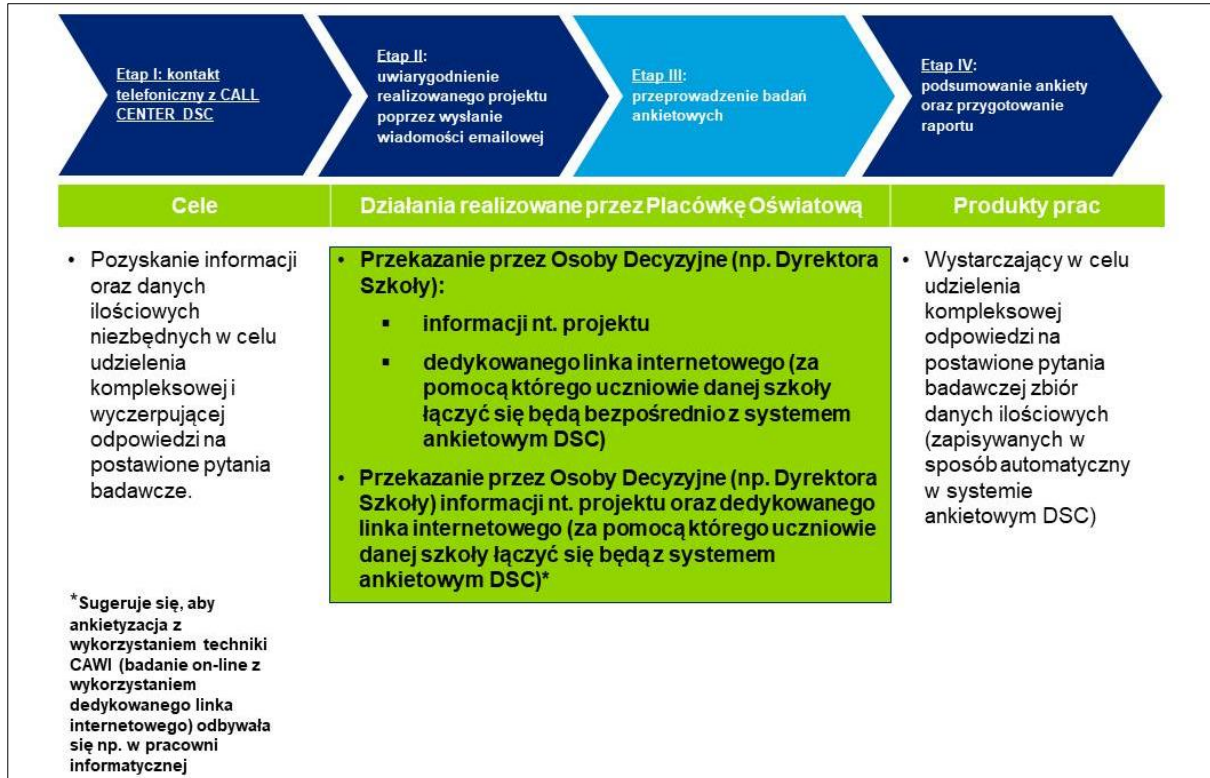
Etap I: kontakt telefoniczny z CALL CENTER DSC

Etap II: uwiarygodnienie realizowanego projektu poprzez wysłanie wiadomości emailowej

Etap III: przeprowadzenie badań ankietowych

Etap IV: podsumowanie ankiety oraz przygotowanie raportu

Cele

Działania realizowane przez Placówkę Oświatową

Produkty prac

• Pozyskanie informacji oraz danych ilościowych niezbędnych w celu udzielenia kompleksowej i wyczerpującej odpowiedzi na postawione pytania badawcze.

• Przekazanie przez Osoby Decyzyjne (np. Dyrektora Szkoły):
▪ informacji nt. projektu
▪ dedykowanego linka internetowego (za pomocą którego uczniowie danej szkoły łączyć się będą bezpośrednio z systemem ankietowym DSC)

• Przekazanie przez Osoby Decyzyjne (np. Dyrektora Szkoły) informacji nt. projektu oraz dedykowanego linka internetowego (za pomocą którego uczniowie danej szkoły łączyć się będą z systemem ankietowym DSC)*

• Wystarczający w celu udzielenia kompleksowej odpowiedzi na postawione pytania badawczej zbiór danych ilościowych (zapisywanych w sposób automatyczny w systemie ankietowym DSC)

*Sugeruje się, aby ankietyzacja z wykorzystaniem techniki CAWI (badanie on-line z wykorzystaniem dedykowanego linka internetowego) odbywała się np. w pracowni informatycznej